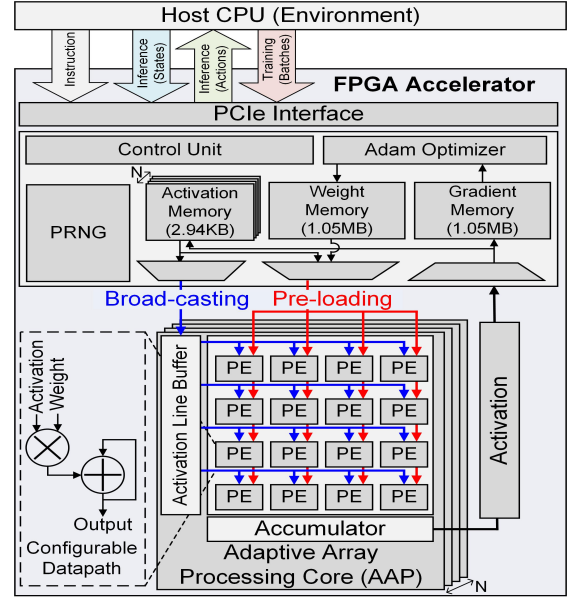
Host CPU (Environment)

Instruction

Inference (States)

Inference (Actions)

Training (Batches)

FPGA Accelerator

PCIe Interface

Control Unit

Adam Optimizer

N

PRNG

Activation Memory (2.94KB)

Weight Memory (1.05MB)

Gradient Memory (1.05MB)

Broad-casting

Pre-loading

Activation

Weight

Output

Configurable Datapath

Activation Line Buffer

PE PE PE PE
PE PE PE PE
PE PE PE PE
PE PE PE PE

Activation

Accumulator

Adaptive Array Processing Core (AAP)

N